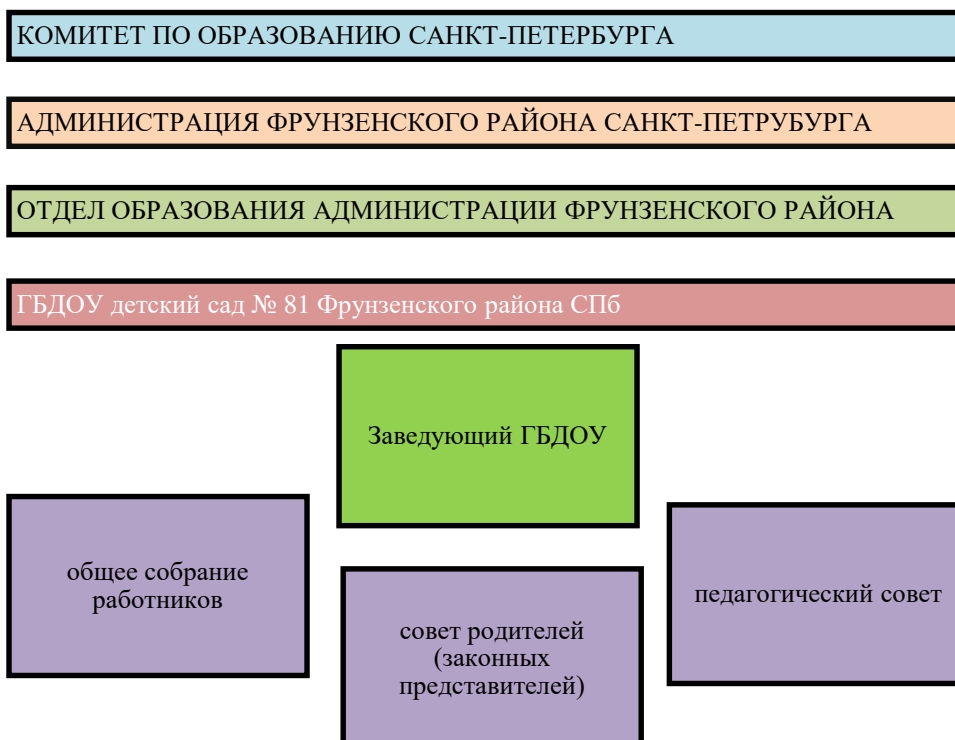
КОМИТЕТ ПО ОБРАЗОВАНИЮ САНКТ-ПЕТЕРБУРГА

АДМИНИСТРАЦИЯ ФРУНЗЕНСКОГО РАЙОНА САНКТ-ПЕТРУБУРГА

ОТДЕЛ ОБРАЗОВАНИЯ АДМИНИСТРАЦИИ ФРУНЗЕНСКОГО РАЙОНА

ГБДОУ детский сад № 81 Фрунзенского района СПб

Заведующий ГБДОУ

общее собрание работников

совет родителей (законных представителей)

педагогический совет